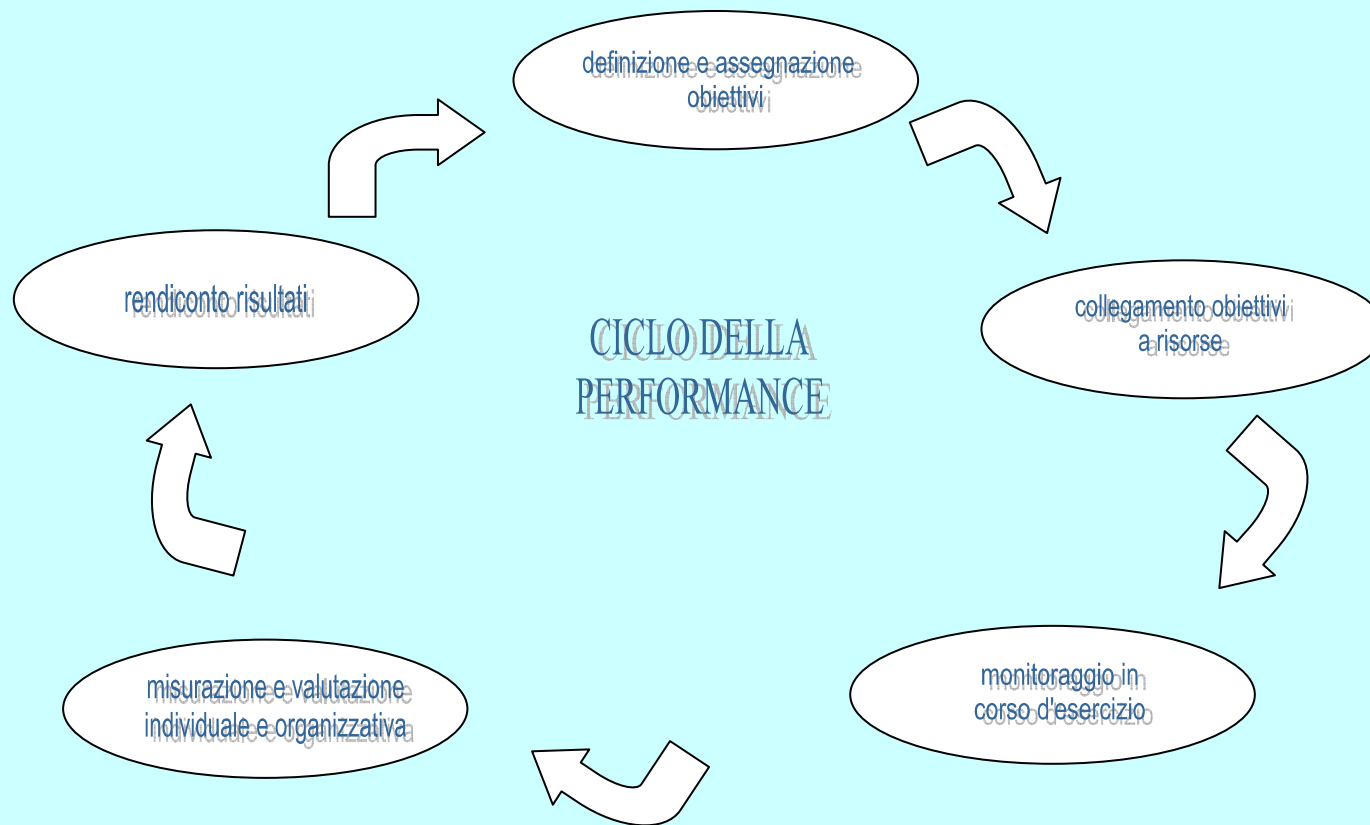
definizione e assegnazione obiettivi

collegamento obiettivi a risorse

monitoraggio in corso d'esercizio

misurazione e valutazione individuale e organizzativa

rendiconto risultati

CICLO DELLA PERFORMANCE